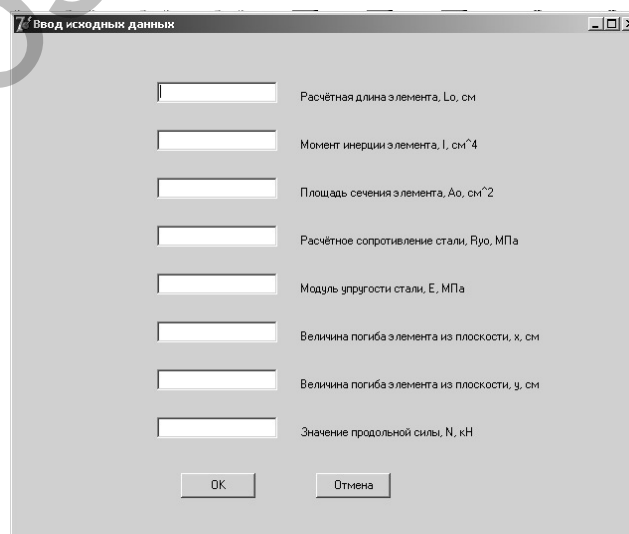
Ввод исходных данных

Расчётная длина элемента, Lo, см

Момент инерции элемента, I, см^4

Площадь сечения элемента, Ao, см^2

Расчётное сопротивление стали, Ryo, МПа

Модуль упругости стали, E, МПа

Величина погиба элемента из плоскости, x, см

Величина погиба элемента из плоскости, y, см

Значение продольной силы, N, кН

OK

Отмена